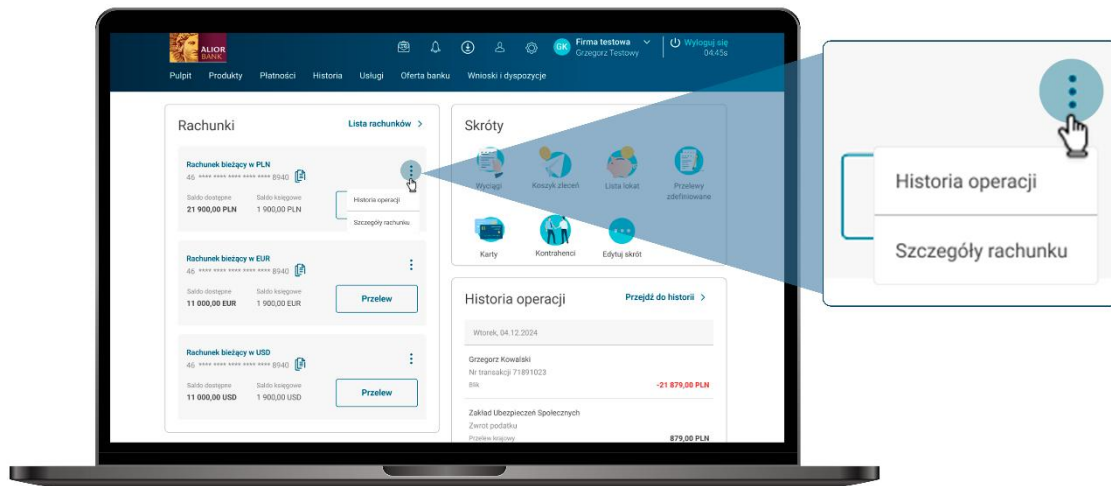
ALIOR BANK

GK Firma testowa
Grzegorz Testowy

Wyloguj się
04:43s

Pulpit Produkty Płatności Historia Usługi Oferta banku Wnioski i dyspozycje

Rachunki
Lista rachunków >

Rachunek bieżący w PLN
46 **** **** **** **** 8940
Saldo dostępne
21 900,00 PLN
Saldo księgowe
1 900,00 PLN
Historia operacji
Szczegóły rachunku

Rachunek bieżący w EUR
46 **** **** **** **** 8940
Saldo dostępne
11 000,00 EUR
Saldo księgowe
1 900,00 EUR
Przelew

Rachunek bieżący w USD
46 **** **** **** **** 8940
Saldo dostępne
11 000,00 USD
Saldo księgowe
1 900,00 USD
Przelew

Skróty
Wyciągi
Koszyk zleceń
Lista lokat
Przelewy zdefiniowane
Karty
Kontrahenci
Edytuj skrót

Historia operacji
Przejdź do historii >
Wtorek, 04.12.2024
Grzegorz Kowalski
Nr transakcji 71891023
Blik
-21 879,00 PLN
Zakład Ubezpieczeń Społecznych
Zwrot podatku
Przelew krajowy
879,00 PLN

Historia operacji
Szczegóły rachunku